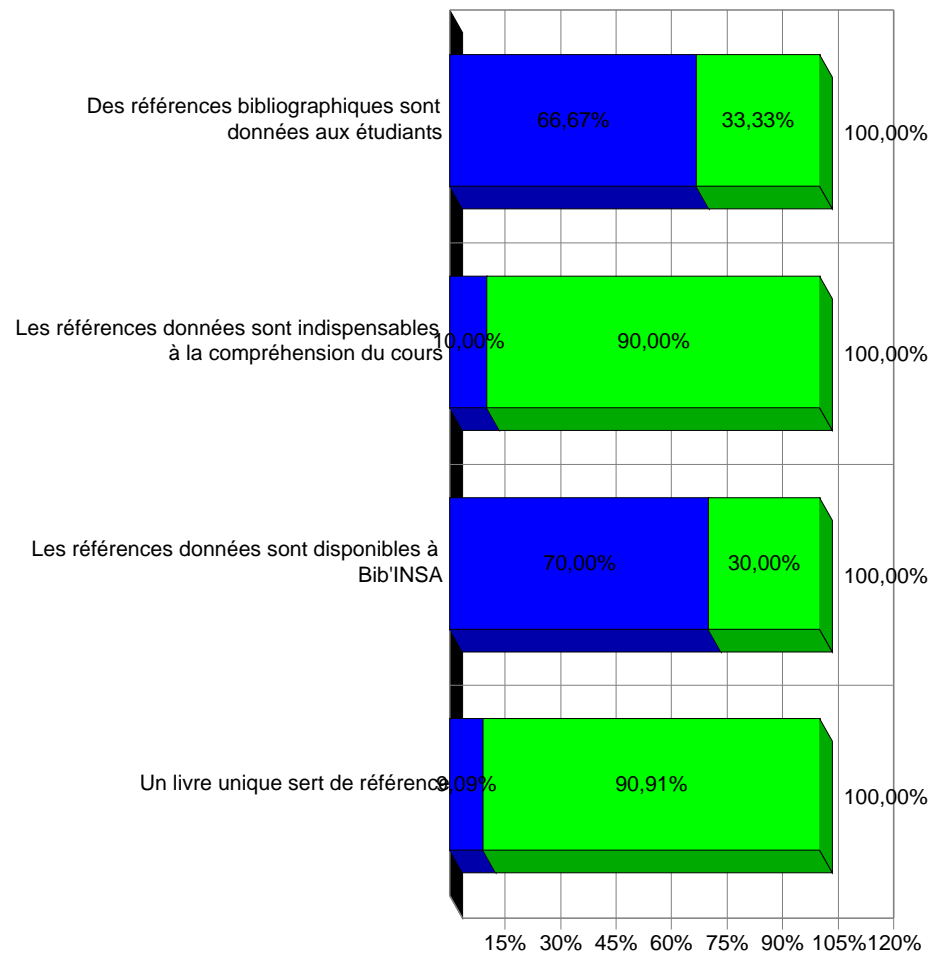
Des références bibliographiques sont données aux étudiants

66,67%

33,33%

100,00%

Les références données sont indispensables à la compréhension du cours

10,00%

90,00%

100,00%

Les références données sont disponibles à Bib'INSA

70,00%

30,00%

100,00%

Un livre unique sert de référence

9,09%

90,91%

100,00%

15% 30% 45% 60% 75% 90% 105% 120%